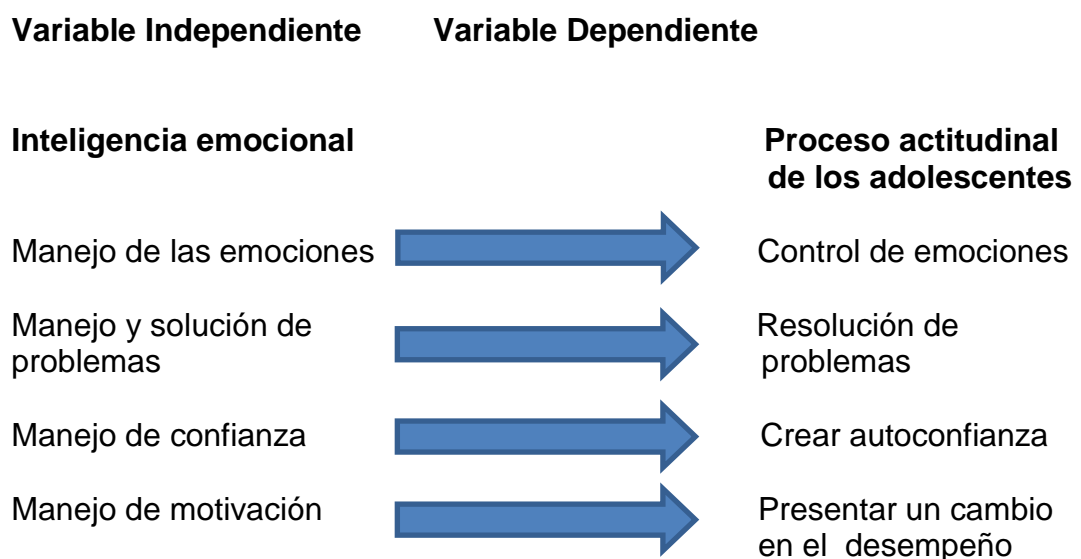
**Variable Independiente** **Variable Dependiente**

**Inteligencia emocional**

**Proceso actitudinal de los adolescentes**

Manejo de las emociones

Control de emociones

Manejo y solución de problemas

Resolución de problemas

Manejo de confianza

Crear autoconfianza

Manejo de motivación

Presentar un cambio en el desempeño